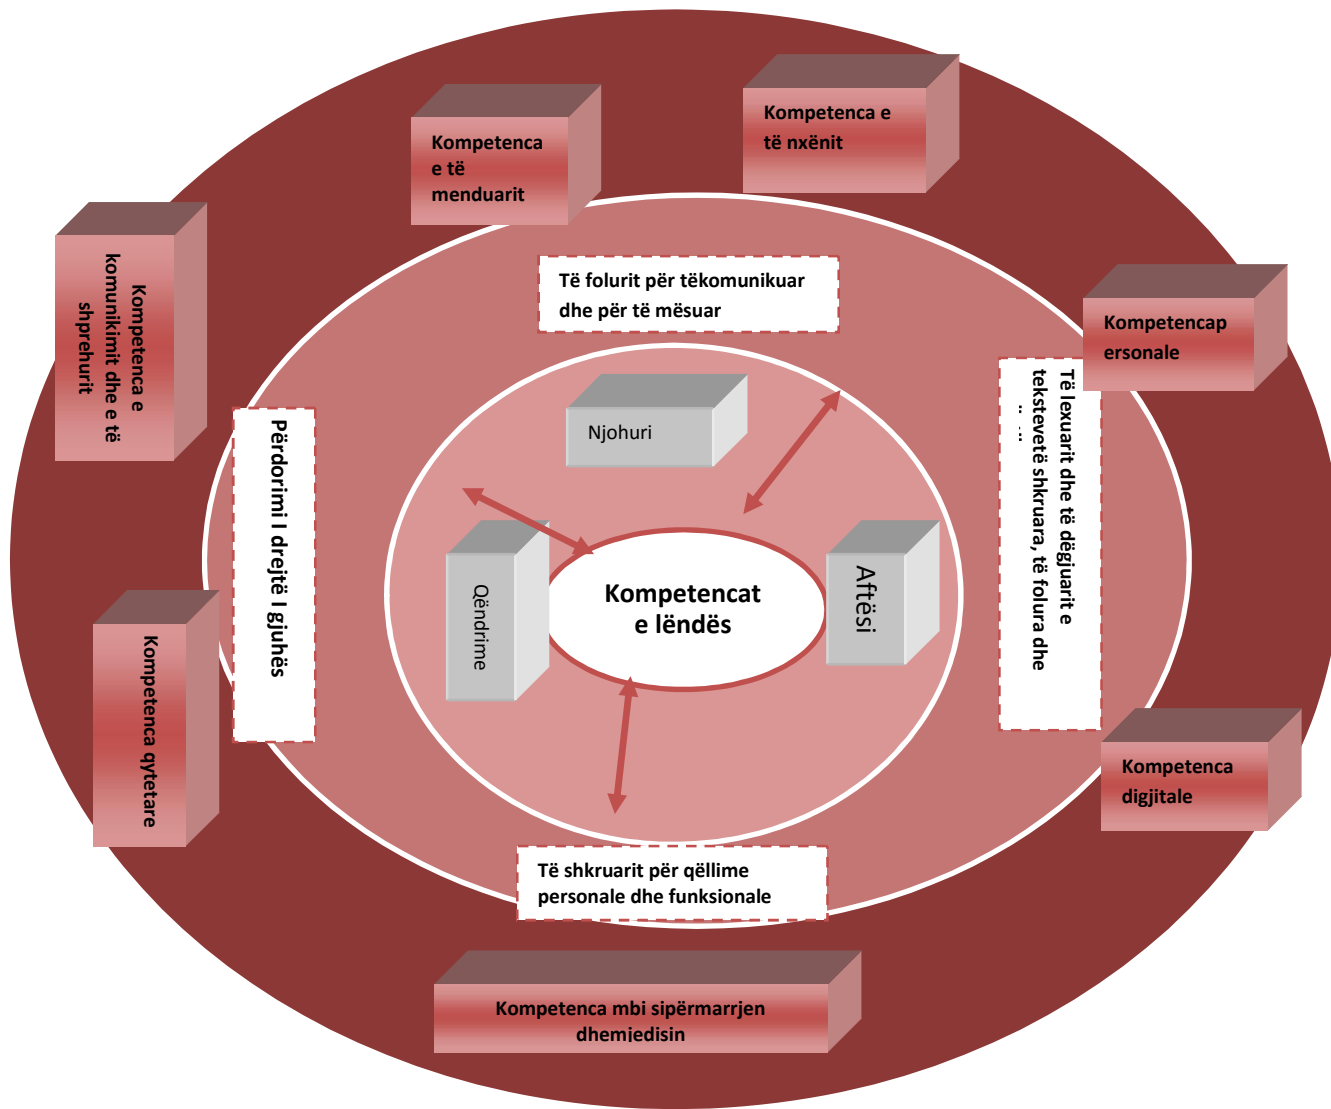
Kompetenca e të menduarit

Kompetenca e të nxënit

Kompetenca e komunikimit dhe e të shprehurit

Të folurit për tëkomunikuar dhe për të mësuar

Kompetencap ersonale

Të lexuarit dhe të dëgjuarit e teksteveté shkruara, të folura dhe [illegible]

Njohuri

Përdorimi I drejtë I gjuhës

Qëndrime

Kompetencat e lëndës

Aftësi

Kompetenca qytetare

Kompetenca digjitale

Të shkruarit për qëllime personale dhe funksionale

Kompetenca mbi sipërmarrjen dhemjedisin